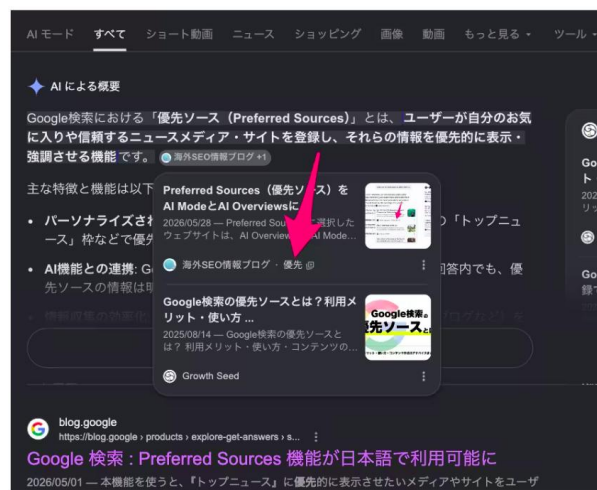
AI モード　すべて　ショート動画　ニュース　ショッピング　画像　動画　もっと見る ▾　ツール ▾

AI による概要

Google検索における「優先ソース（Preferred Sources）」とは、ユーザーが自分のお気に入りや信頼するニュースメディア・サイトを登録し、それらの情報を優先的に表示・強調させる機能です。 海外SEO情報ブログ +1

主な特徴と機能は以下

• パーソナライズされ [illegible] の「トップニュース」枠などで優先 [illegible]

• AI機能との連携: G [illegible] 回答内でも、優先ソースの情報は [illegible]

Preferred Sources（優先ソース）をAI ModeとAI Overviewsに
2026/05/28 — Preferred Sources で選択したウェブサイトは、AI Overview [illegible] AI Mode...
海外SEO情報ブログ · 優先

Google検索の優先ソースとは？利用メリット・使い方 ...
2025/08/14 — Google検索の優先ソースとは？利用メリット・使い方・コンテンツの...
Growth Seed

Google検索の優先ソースとは

Go
ト
202
リッ

Go
録

blog.google
https://blog.google › products › explore-get-answers › s...

Google 検索：Preferred Sources 機能が日本語で利用可能に

2026/05/01 — 本機能を使うと、『トップニュース』に優先的に表示させたいメディアやサイトをユーザ